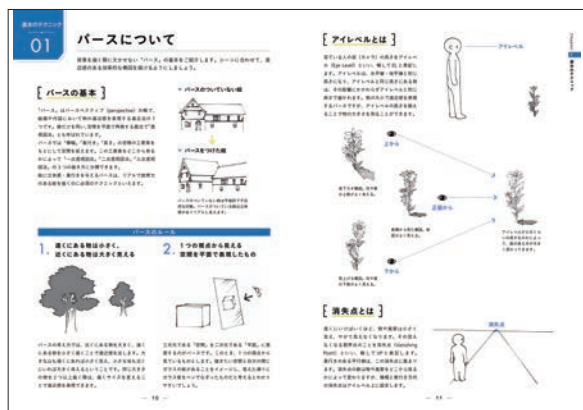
基本のテクニック

01

パースについて

背景を描く際に欠かせない「パース」の基本をご紹介します。シーンに合わせて、適応範囲のある効果的な構図を描けるようにしましょう。

[ パースの基本 ]

「パース」はパースペクティブ（perspective）の略で、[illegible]

● パースのついていない絵

● パースをつけた絵

パースのルール

1. 遠くにある物は小さく、近くにある物は大きく見える

2. 1つの視点から見える空間を平面で表現したもの

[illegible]

— 10 —

[ アイレベルとは ]

アイレベル

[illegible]

上から

正面から

下から

[ 消失点とは ]

消失点

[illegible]

— 11 —

Chapter1 背景の基本テクニック